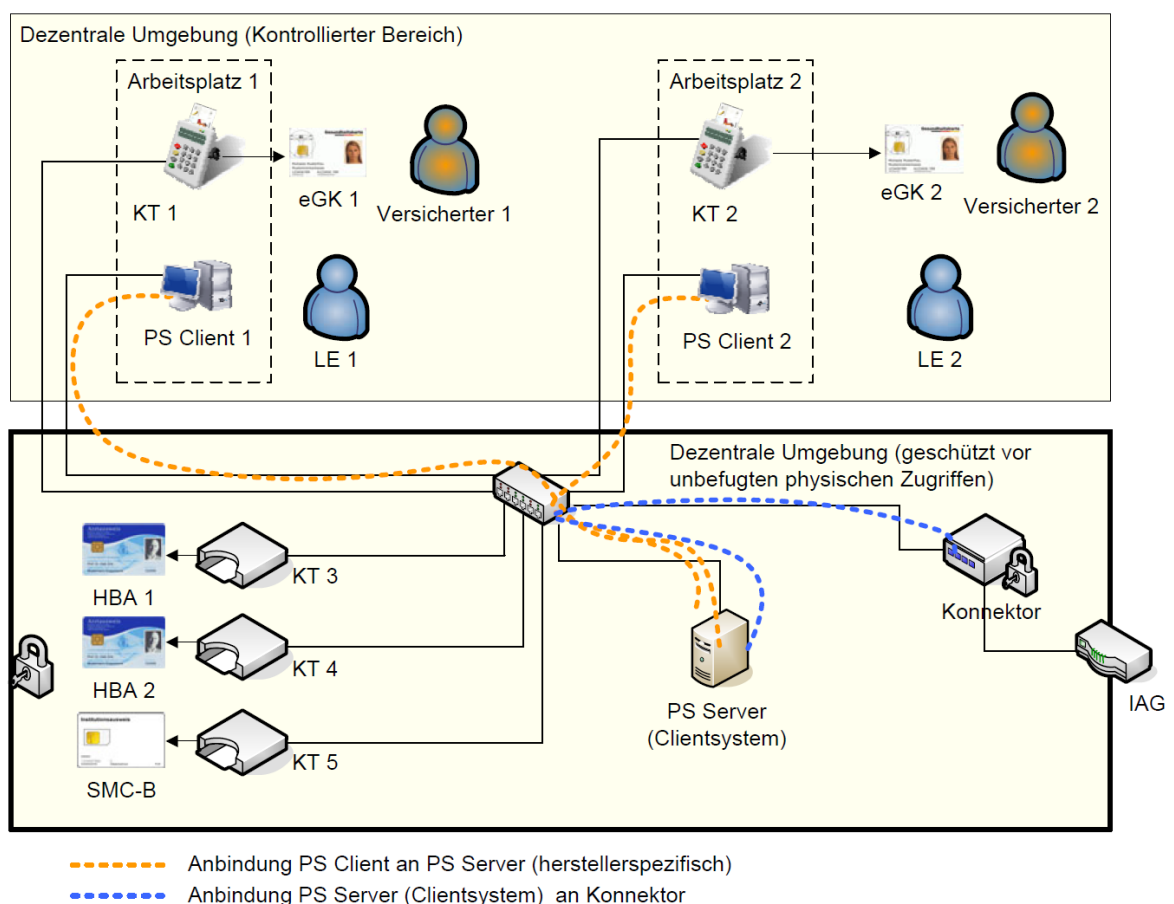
Dezentrale Umgebung (Kontrollierter Bereich)

Arbeitsplatz 1

KT 1

eGK 1

Versicherter 1

PS Client 1

LE 1

Arbeitsplatz 2

KT 2

eGK 2

Versicherter 2

PS Client 2

LE 2

Dezentrale Umgebung (geschützt vor unbefugten physischen Zugriffen)

HBA 1

KT 3

HBA 2

KT 4

SMC-B

KT 5

PS Server (Clientsystem)

Konnektor

IAG

Anbindung PS Client an PS Server (herstellerspezifisch)

Anbindung PS Server (Clientsystem) an Konnektor